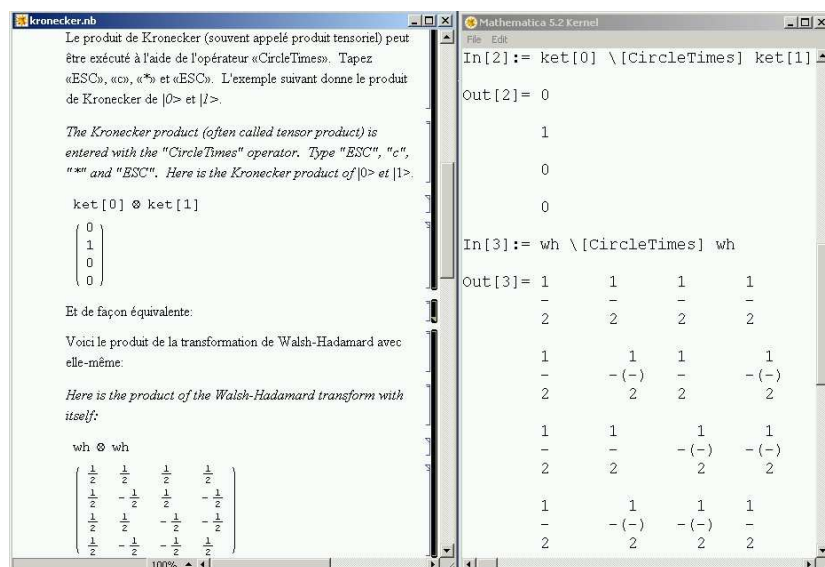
kronecker.nb

Le produit de Kronecker (souvent appelé produit tensoriel) peut être exécuté à l'aide de l'opérateur «CircleTimes». Tapez «ESC», «c», «*» et «ESC». L'exemple suivant donne le produit de Kronecker de |0> et |1>.

The Kronecker product (often called tensor product) is entered with the "CircleTimes" operator. Type "ESC", "c", "*" and "ESC". Here is the Kronecker product of |0> et |1>.

ket[0] ⊗ ket[1]

$\begin{pmatrix} 0 \\ 1 \\ 0 \\ 0 \end{pmatrix}$

Et de façon équivalente:

Voici le produit de la transformation de Walsh-Hadamard avec elle-même:

Here is the product of the Walsh-Hadamard transform with itself:

wh ⊗ wh

$\begin{pmatrix} \frac{1}{2} & \frac{1}{2} & \frac{1}{2} & \frac{1}{2} \\ \frac{1}{2} & -\frac{1}{2} & \frac{1}{2} & -\frac{1}{2} \\ \frac{1}{2} & \frac{1}{2} & -\frac{1}{2} & -\frac{1}{2} \\ \frac{1}{2} & -\frac{1}{2} & -\frac{1}{2} & \frac{1}{2} \end{pmatrix}$

100%

Mathematica 5.2 Kernel

File Edit

In[2]:= ket[0] \[CircleTimes] ket[1]

Out[2]= 0

1

0

0

In[3]:= wh \[CircleTimes] wh

Out[3]= $\frac{1}{2}$ $\frac{1}{2}$ $\frac{1}{2}$ $\frac{1}{2}$

$\frac{1}{2}$ $-(\frac{1}{2})$ $\frac{1}{2}$ $-(\frac{1}{2})$

$\frac{1}{2}$ $\frac{1}{2}$ $-(\frac{1}{2})$ $-(\frac{1}{2})$

$\frac{1}{2}$ $-(\frac{1}{2})$ $-(\frac{1}{2})$ $\frac{1}{2}$